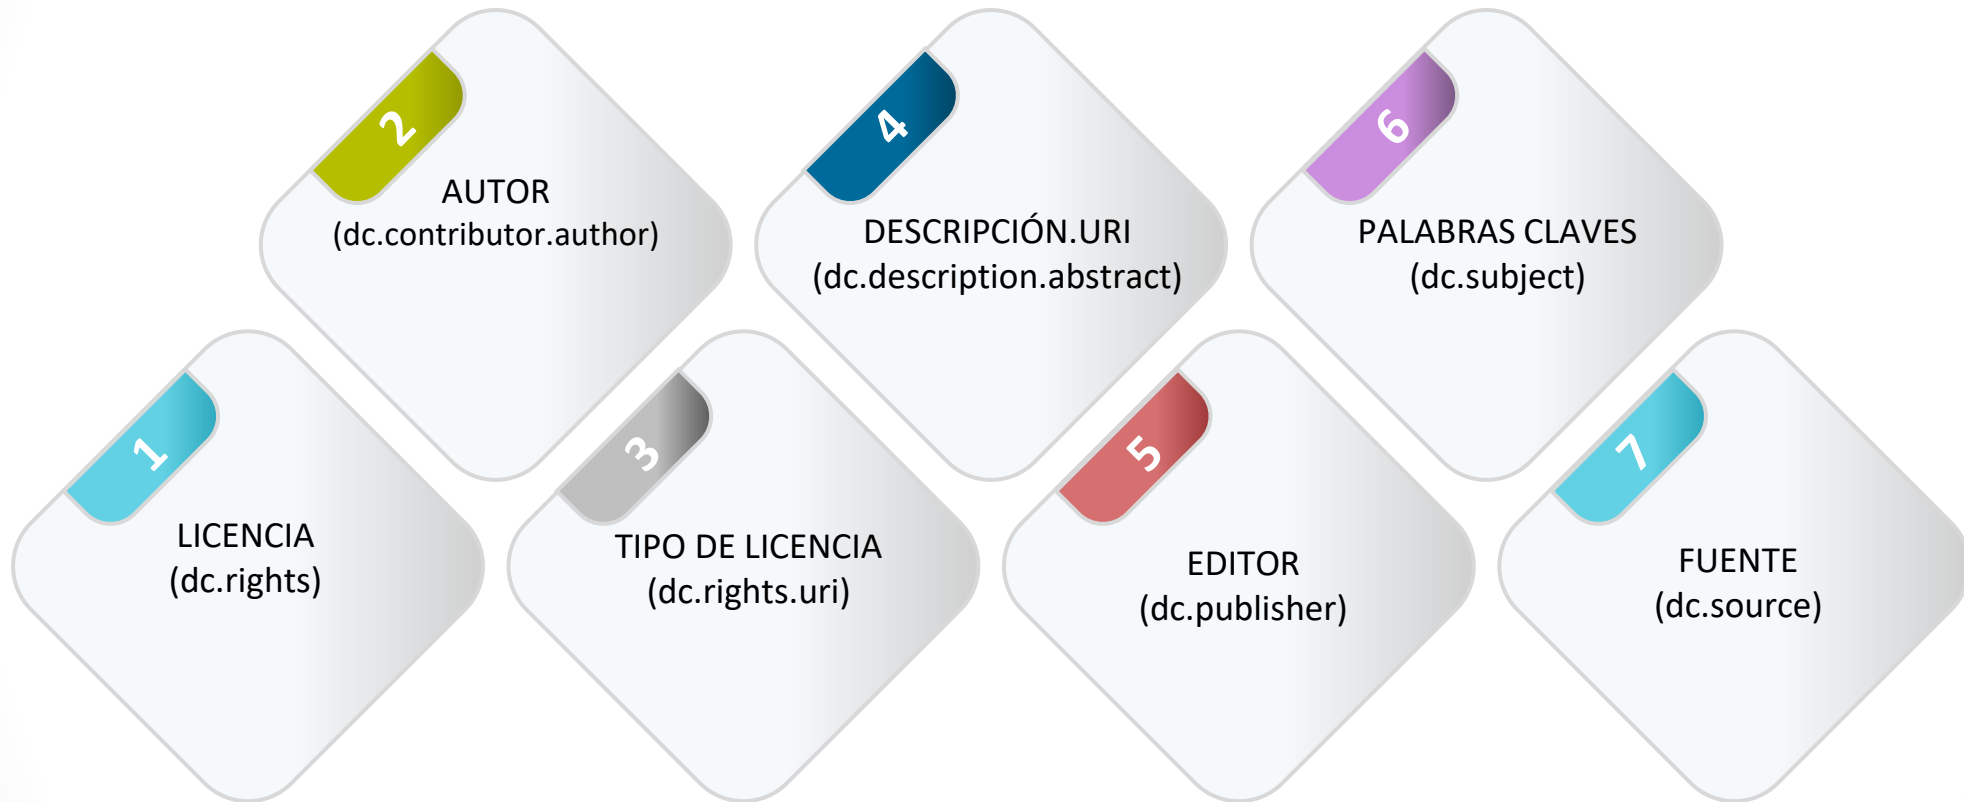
1
LICENCIA
(dc.rights)

2
AUTOR
(dc.contributor.author)

3
TIPO DE LICENCIA
(dc.rights.uri)

4
DESCRIPCIÓN.URI
(dc.description.abstract)

5
EDITOR
(dc.publisher)

6
PALABRAS CLAVES
(dc.subject)

7
FUENTE
(dc.source)